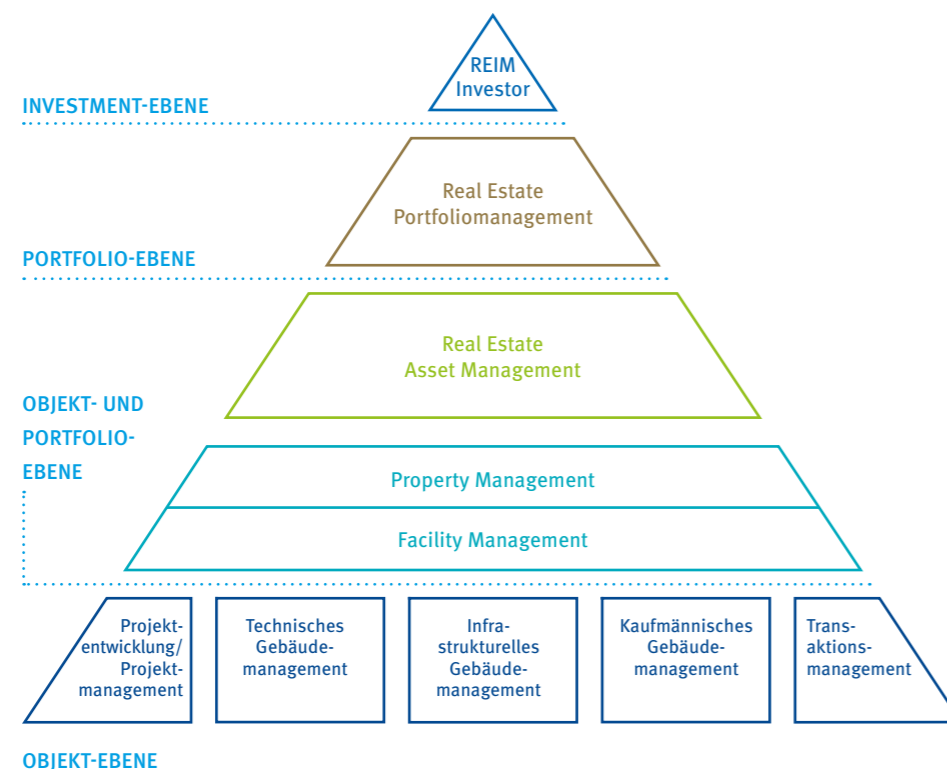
REIM Investor

INVESTMENT-EBENE

Real Estate Portfoliomanagement

PORTFOLIO-EBENE

Real Estate Asset Management

OBJEKT- UND PORTFOLIO-EBENE

Property Management

Facility Management

Projektentwicklung/ Projektmanagement

Technisches Gebäudemanagement

Infrastrukturelles Gebäudemanagement

Kaufmännisches Gebäudemanagement

Transaktionsmanagement

OBJEKT-EBENE